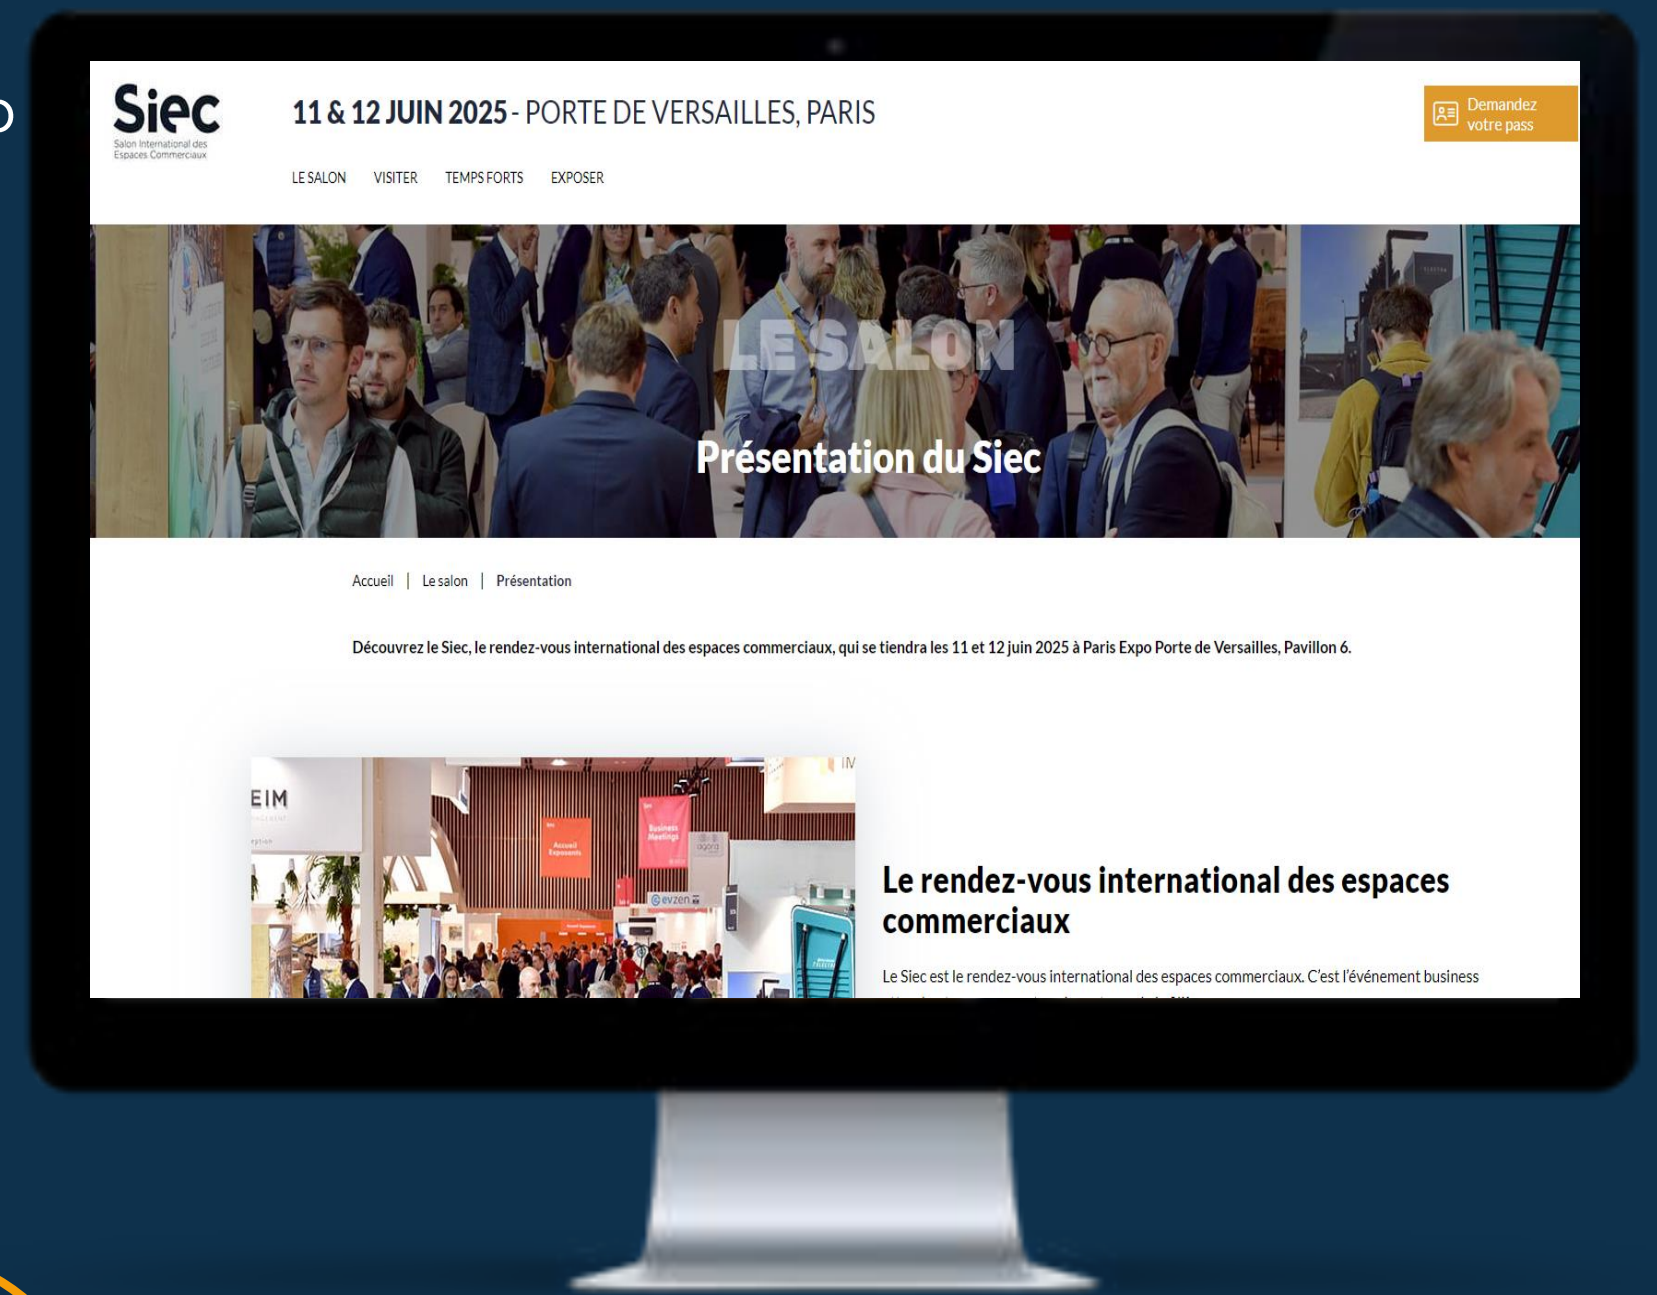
Siec
Salon International des Espaces Commerciaux

11 & 12 JUIN 2025 - PORTE DE VERSAILLES, PARIS

Demandez votre pass

LE SALON VISITER TEMPS FORTS EXPOSER

LE SALON

Présentation du Siec

Accueil | Le salon | Présentation

Découvrez le Siec, le rendez-vous international des espaces commerciaux, qui se tiendra les 11 et 12 juin 2025 à Paris Expo Porte de Versailles, Pavillon 6.

EIM

Accueil Exposants

Business Meetings

agora

evzen

Le rendez-vous international des espaces commerciaux

Le Siec est le rendez-vous international des espaces commerciaux. C'est l'événement business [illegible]